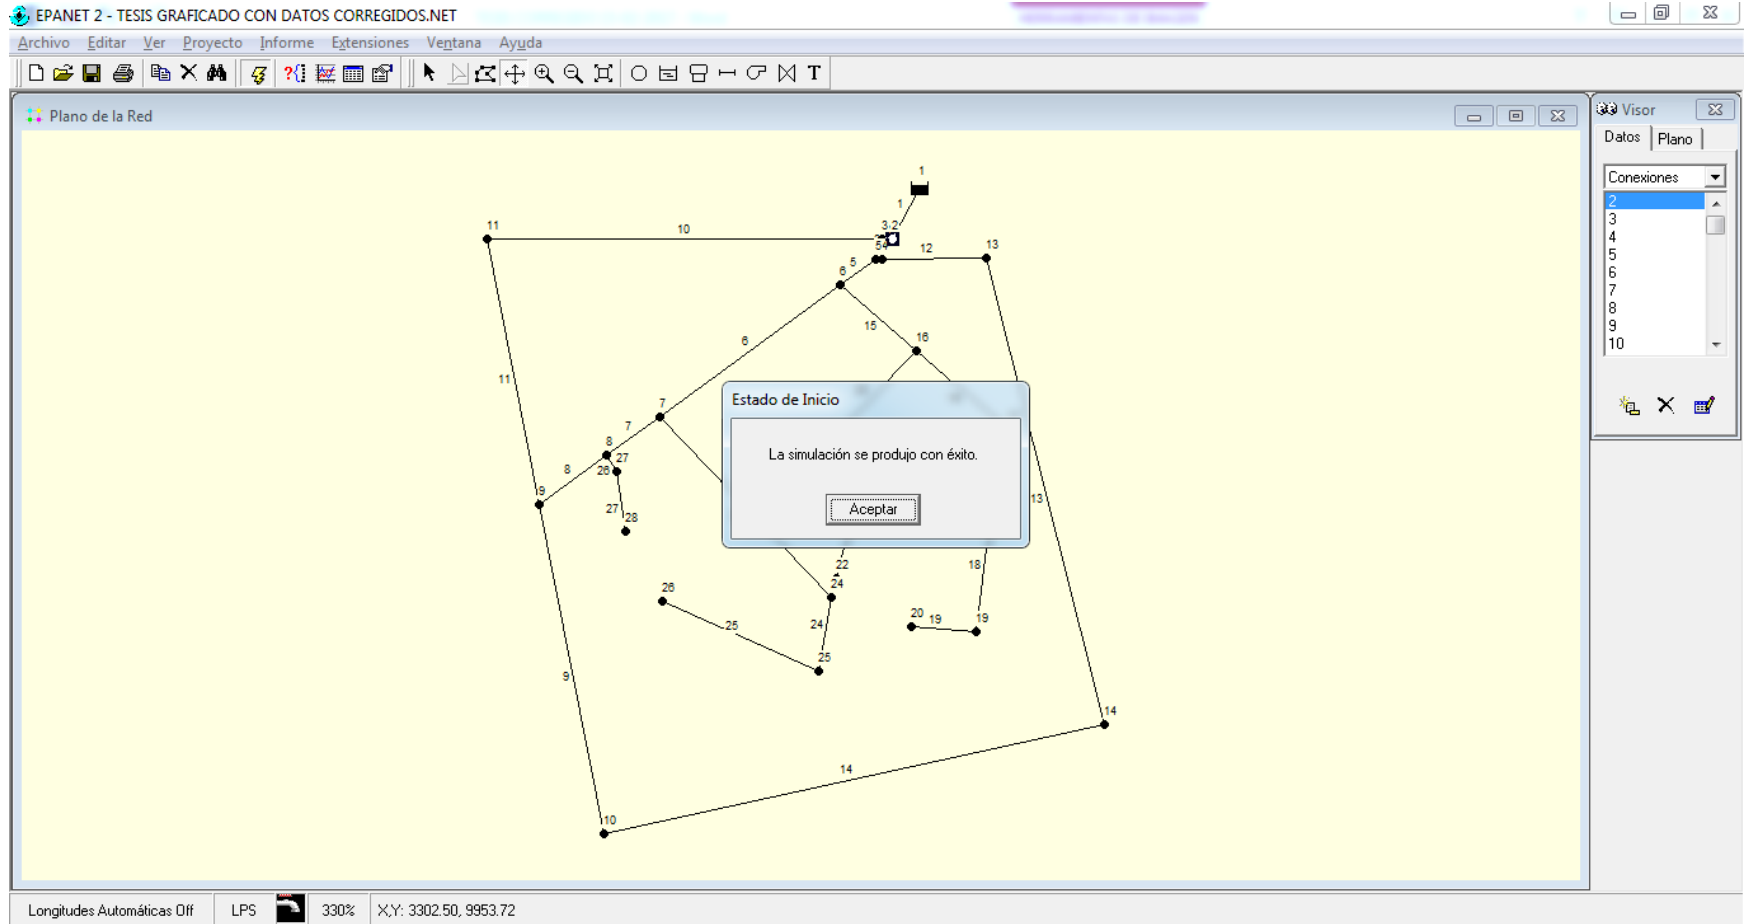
EPANET 2 - TESIS GRAFICADO CON DATOS CORREGIDOS.NET

Archivo Editar Ver Proyecto Informe Extensiones Ventana Ayuda

Plano de la Red

1
1
11
10
3 2
5 4
12
13
5
6
15
16
6
11
7
7
8
8
27
26
9
27
28
13
22
24
18
26
25
24
20
19
19
25
9
14
14
10

Estado de Inicio

La simulación se produjo con éxito.

Aceptar

Visor
Datos Plano
Conexiones
2
3
4
5
6
7
8
9
10

Longitudes Automáticas Off | LPS | 330% | X,Y: 3302.50, 9953.72